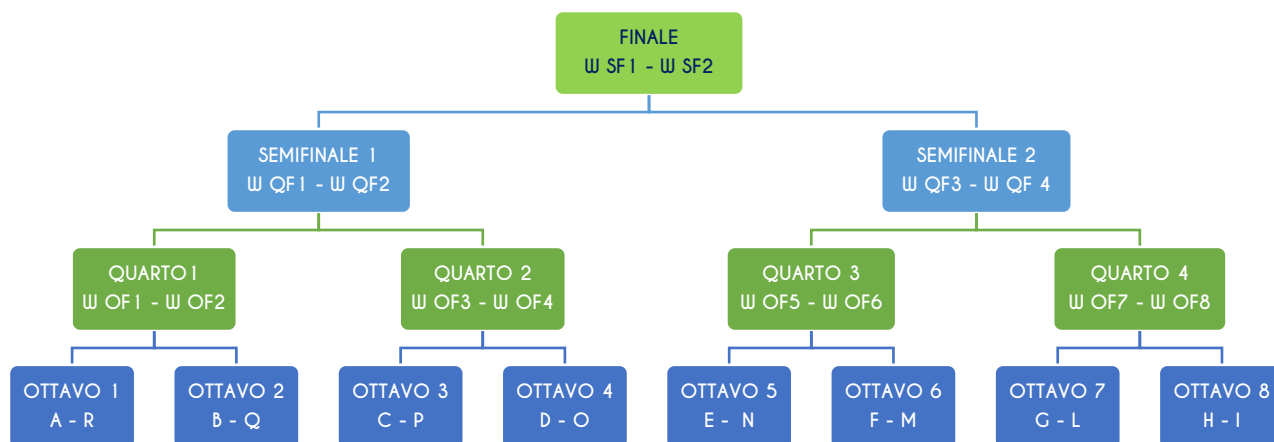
FINALE
W SF1 - W SF2

SEMIFINALE 1
W QF1 - W QF2

SEMIFINALE 2
W QF3 - W QF 4

QUARTO 1
W OF1 - W OF2

QUARTO 2
W OF3 - W OF4

QUARTO 3
W OF5 - W OF6

QUARTO 4
W OF7 - W OF8

OTTAVO 1
A - R

OTTAVO 2
B - Q

OTTAVO 3
C - P

OTTAVO 4
D - O

OTTAVO 5
E - N

OTTAVO 6
F - M

OTTAVO 7
G - L

OTTAVO 8
H - I